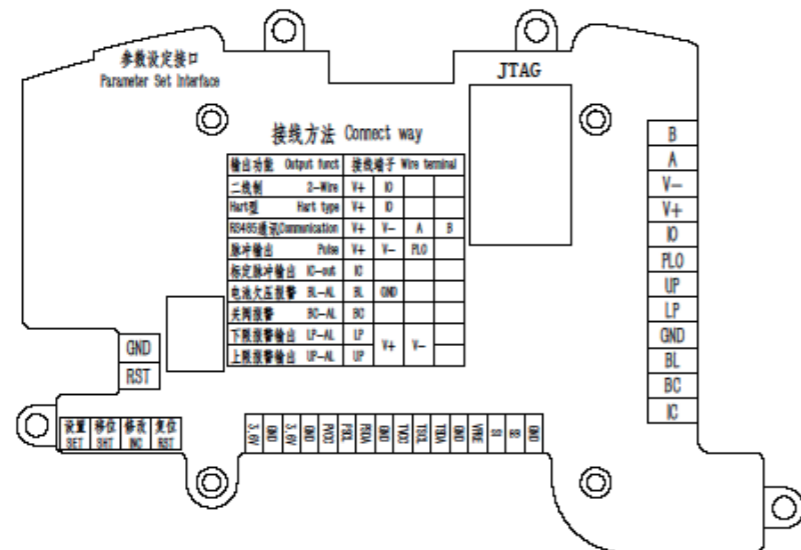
参数设定接口
Parameter Set Interface

JTAG

接线方法 Connect way

| 输出功能 Output funct | 接线端子 Wire terminal | | | |
|---|---|---|---|---|
| 二线制 2-Wire | V+ | IO | | |
| Hart型 Hart type | V+ | IO | | |
| RS485通讯Communication | V+ | V- | A | B |
| 脉冲输出 Pulse | V+ | V- | PLO | |
| 标定脉冲输出 IC-out | IC | | | |
| 电池欠压报警 BL-AL | BL | GND | | |
| 关阀报警 BC-AL | BC | | | |
| 下限报警输出 LP-AL | LP | V+ | V- | |
| 上限报警输出 UP-AL | UP | | | |

B
A
V-
V+
IO
PLO
UP
LP
GND
BL
BC
IC

GND
RST

设置 SET
移位 SHT
修改 INC
复位 RST

3.6V
GND
3.6V
GND
PVO1
PSIL
PSDA
GND
VO2
TSCL
TSDA
GND
VREF
S
SS
GND